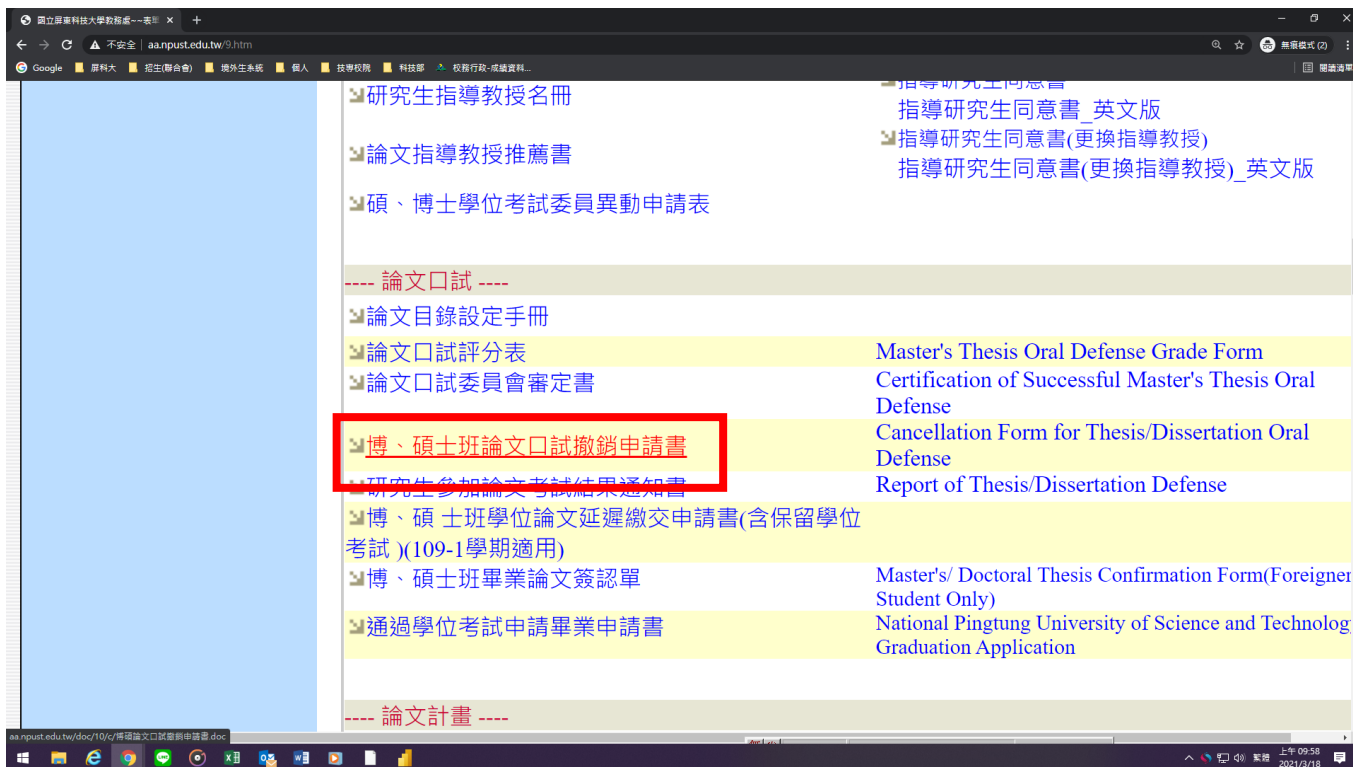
國立屏東科技大學教務處~~表單 ×

不安全 | aa.npust.edu.tw/9.htm

無痕模式 (2)

Google 屏科大 招生(聯合會) 境外生系統 個人 技專校院 科技部 校務行政-成績資料...

閱讀清單

研究生指導教授名冊

論文指導教授推薦書

碩、博士學位考試委員異動申請表

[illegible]

指導研究生同意書_英文版

指導研究生同意書(更換指導教授)

指導研究生同意書(更換指導教授)_英文版

---- 論文口試 ----

論文目錄設定手冊

論文口試評分表 Master's Thesis Oral Defense Grade Form

論文口試委員會審定書 Certification of Successful Master's Thesis Oral Defense

博、碩士班論文口試撤銷申請書 Cancellation Form for Thesis/Dissertation Oral Defense

研究生參加論文考試結果通知書 Report of Thesis/Dissertation Defense

博、碩 士班學位論文延遲繳交申請書(含保留學位考試 )(109-1學期適用)

博、碩士班畢業論文簽認單 Master's/ Doctoral Thesis Confirmation Form(Foreigner Student Only)

通過學位考試申請畢業申請書 National Pingtung University of Science and Technolog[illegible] Graduation Application

---- 論文計畫 ----

aa.npust.edu.tw/doc/10/c/博碩論文口試撤銷申請書.doc

上午 09:58
2021/3/18